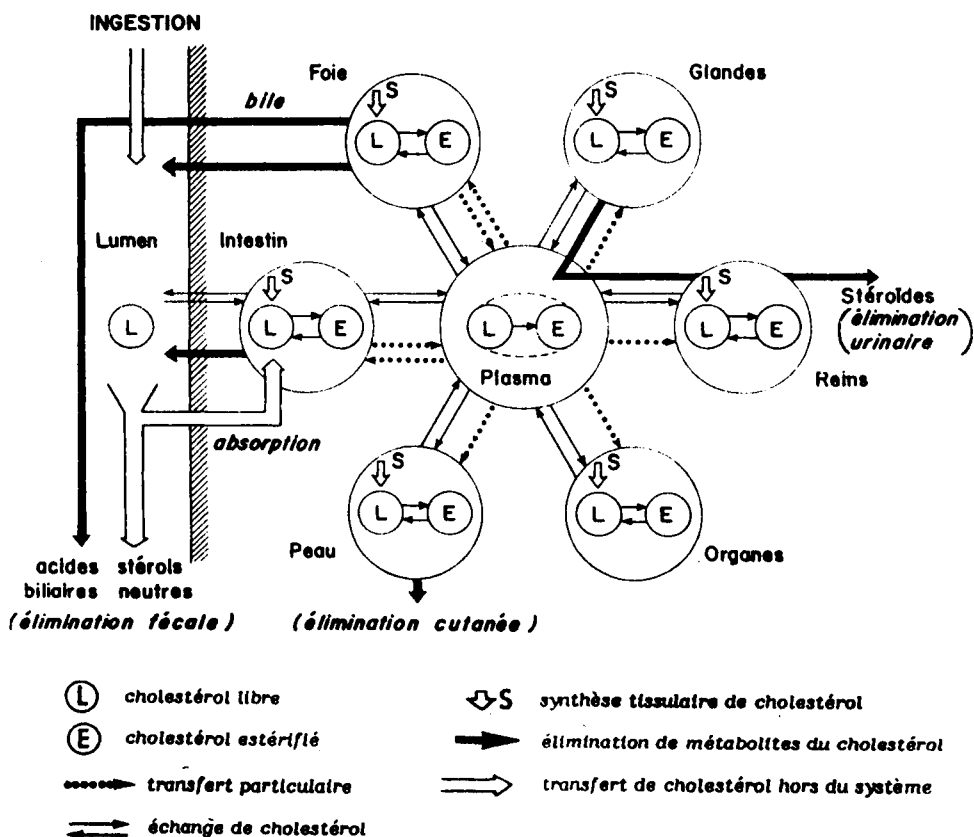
INGESTION

bile

Foie
S
L E

Glandes
S
L E

Lumen

Intestin
S
L E

L

L E
Plasma

S
L E
Reins

Stéroïdes (élimination urinaire)

absorption

S
L E
Peau

S
L E
Organes

acides biliaires

stérols neutres

(élimination fécale)

(élimination cutanée)

L cholestérol libre

E cholestérol estérifié

transfert particulaire

échange de cholestérol

S synthèse tissulaire de cholestérol

élimination de métabolites du cholestérol

transfert de cholestérol hors du système